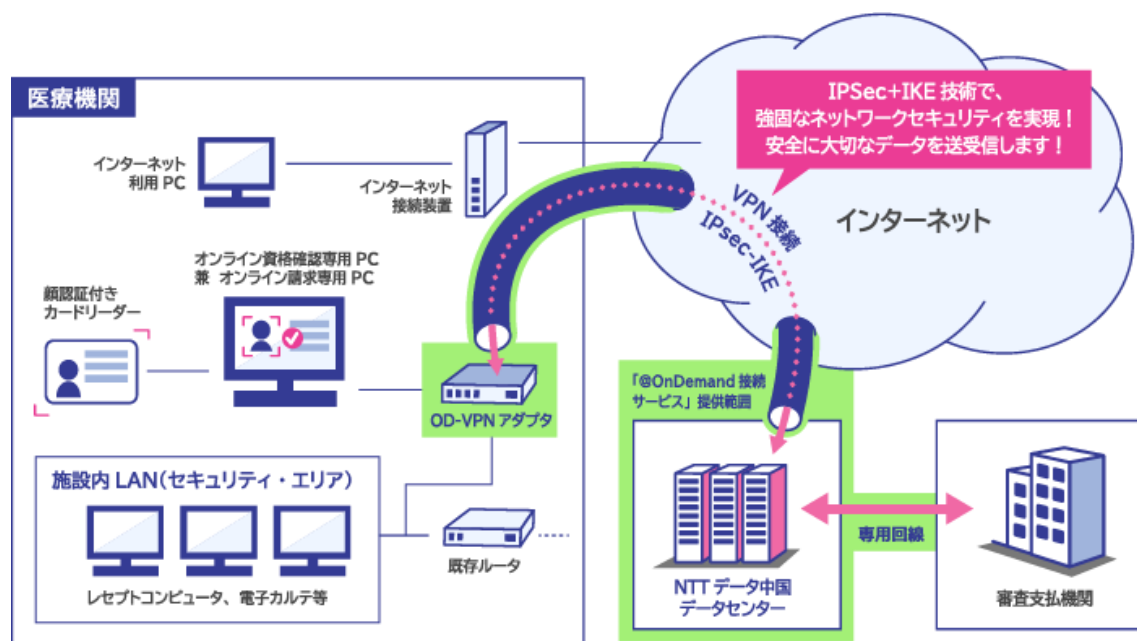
医療機関

インターネット利用 PC

インターネット接続装置

IPSec+IKE 技術で、
強固なネットワークセキュリティを実現！
安全に大切なデータを送受信します！

VPN 接続
IPsec-IKE

インターネット

オンライン資格確認専用 PC
兼 オンライン請求専用 PC

顔認証付きカードリーダー

OD-VPN アダプタ

「@OnDemand 接続サービス」提供範囲

施設内 LAN（セキュリティ・エリア）

既存ルータ

専用回線

レセプトコンピュータ、電子カルテ等

NTT データ中国
データセンター

審査支払機関